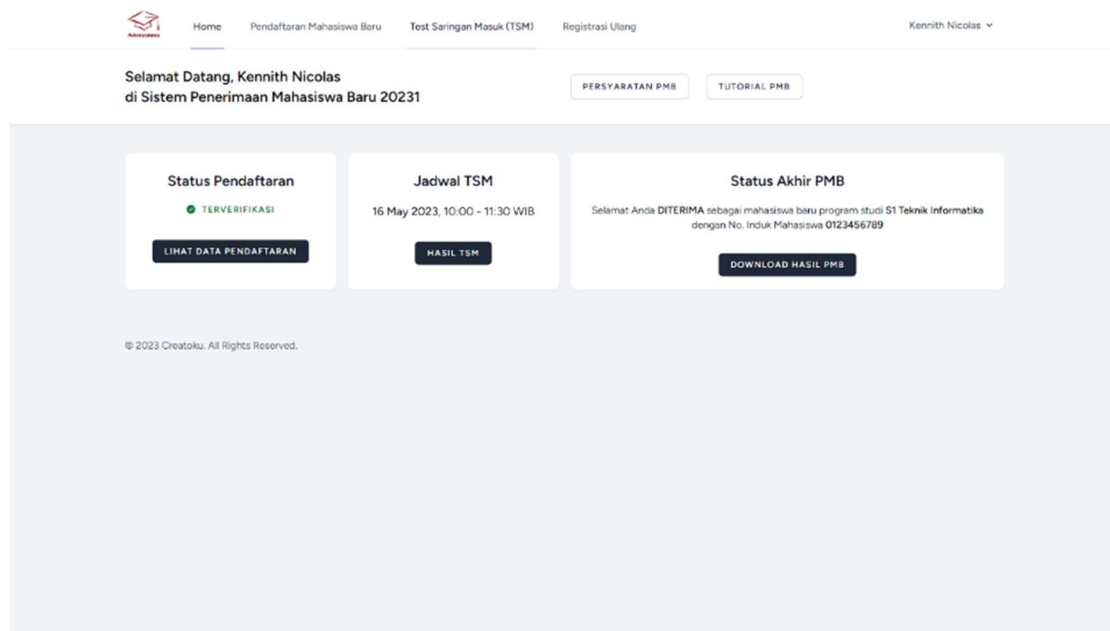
Admissions

Home Pendaftaran Mahasiswa Baru Test Saringan Masuk (TSM) Registrasi Ulang Kennith Nicolas

Selamat Datang, Kennith Nicolas
di Sistem Penerimaan Mahasiswa Baru 20231

PERSYARATAN PMB TUTORIAL PMB

Status Pendaftaran

TERVERIFIKASI

LIHAT DATA PENDAFTARAN

Jadwal TSM

16 May 2023, 10:00 - 11:30 WIB

HASIL TSM

Status Akhir PMB

Selamat Anda DITERIMA sebagai mahasiswa baru program studi S1 Teknik Informatika dengan No. Induk Mahasiswa 0123456789

DOWNLOAD HASIL PMB

© 2023 Creatoku. All Rights Reserved.